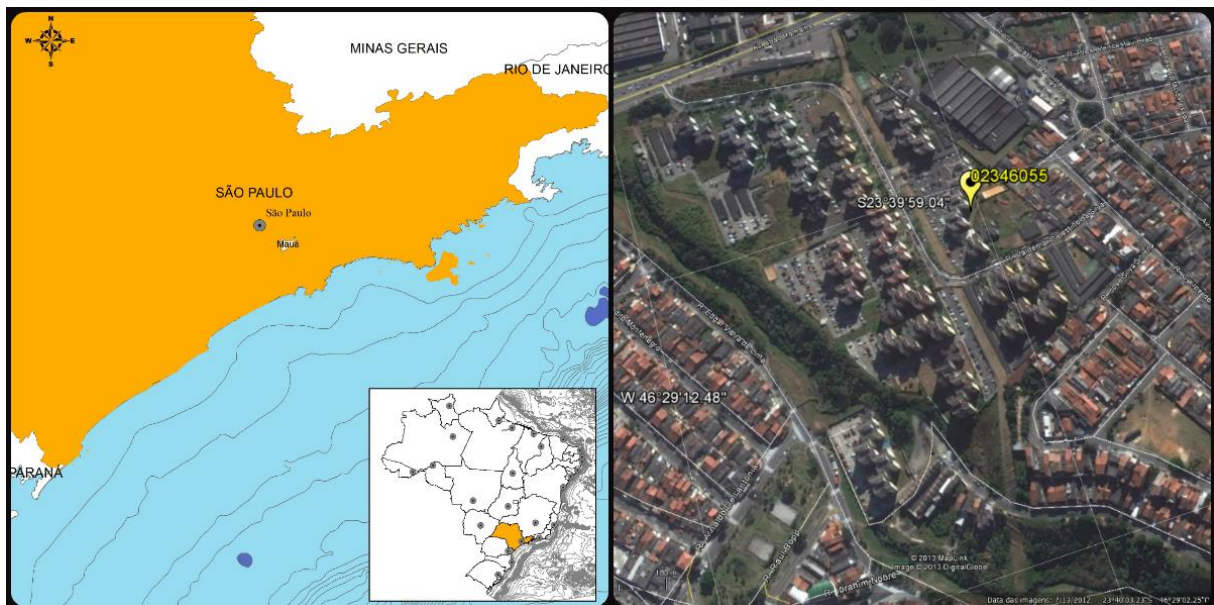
N
W
E
S
MINAS GERAIS
RIO DE JANEIRO
SÃO PAULO
São Paulo
Mauá
PARANÁ

02346055
S23°39'59.04"
W 46°29'12.48"
© 2013 MapLink
Image © 2013 DigitalGlobe
Data das imagens: 7/13/2012 23°40'03.23"S 46°29'02.25"O